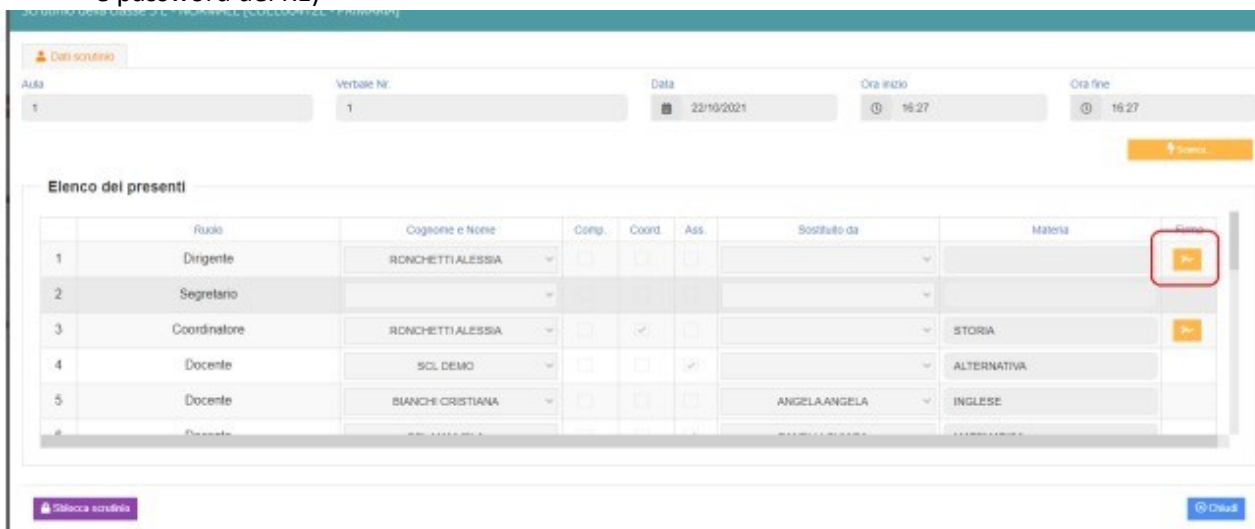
e password del RE)

Dati scrutinio

Aula
1

Verbale Nr.
1

Data
22/10/2021

Ora inizio
16:27

Ora fine
16:27

Scarica

Elenco dei presenti

| | Ruolo | Cognome e Nome | Comp. | Coord. | Ass. | Sostituito da | Materia | Firma |
|---|---|---|---|---|---|---|---|---|
| 1 | Dirigente | RONCHETTI ALESSIA | | | | | | |
| 2 | Segretario | | | | | | | |
| 3 | Coordinatore | RONCHETTI ALESSIA | | ✓ | | | STORIA | |
| 4 | Docente | SCL DEMO | | | ✓ | | ALTERNATIVA | |
| 5 | Docente | BIANCHI CRISTIANA | | | | ANGELA ANGELA | INGLESE | |
| 6 | Docente | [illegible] | | | | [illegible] | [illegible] | |

Sblocca scrutinio

Chiudi